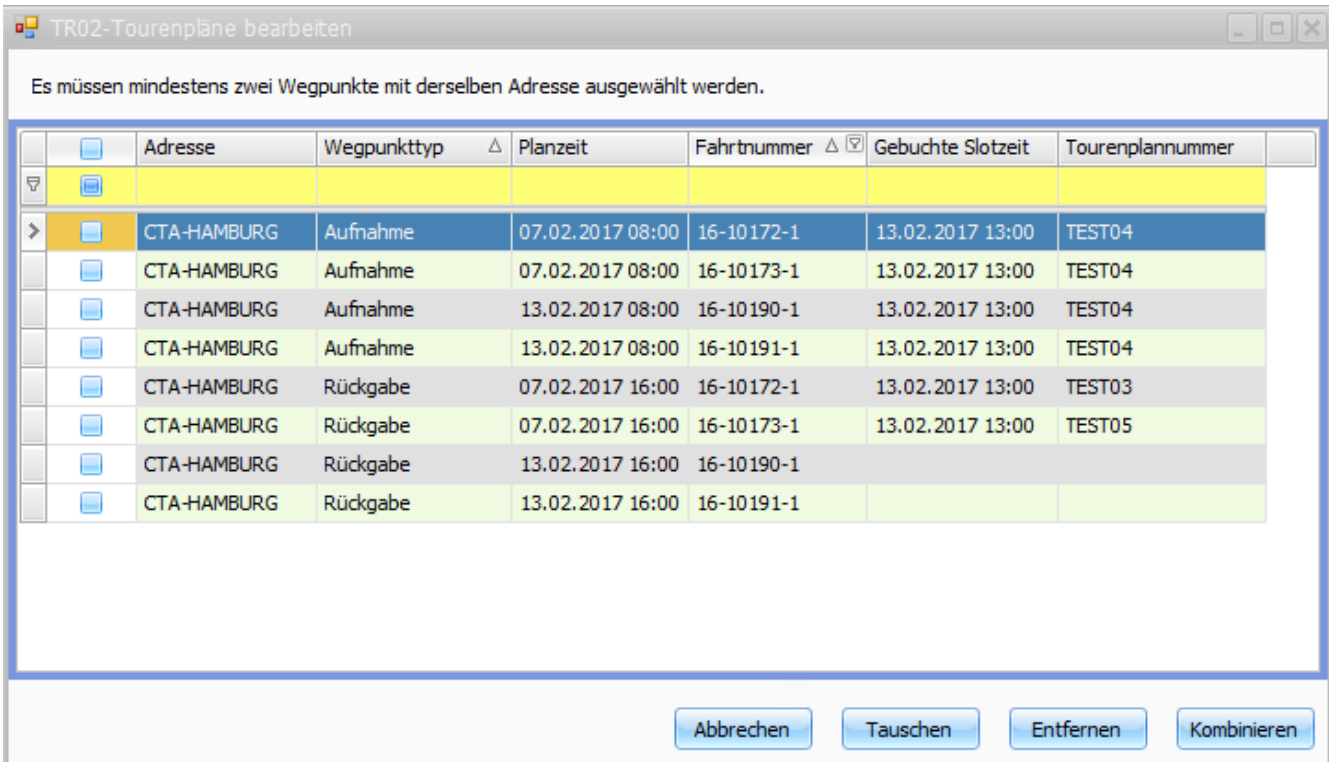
TR02-Tourenpläne bearbeiten

Es müssen mindestens zwei Wegpunkte mit derselben Adresse ausgewählt werden.

| | Adresse | Wegpunkttyp | Planzeit | Fahrtnummer | Gebuchte Slotzeit | Tourenplannummer |
|---|---|---|---|---|---|---|
| | | | | | | |
| | CTA-HAMBURG | Aufnahme | 07.02.2017 08:00 | 16-10172-1 | 13.02.2017 13:00 | TEST04 |
| | CTA-HAMBURG | Aufnahme | 07.02.2017 08:00 | 16-10173-1 | 13.02.2017 13:00 | TEST04 |
| | CTA-HAMBURG | Aufnahme | 13.02.2017 08:00 | 16-10190-1 | 13.02.2017 13:00 | TEST04 |
| | CTA-HAMBURG | Aufnahme | 13.02.2017 08:00 | 16-10191-1 | 13.02.2017 13:00 | TEST04 |
| | CTA-HAMBURG | Rückgabe | 07.02.2017 16:00 | 16-10172-1 | 13.02.2017 13:00 | TEST03 |
| | CTA-HAMBURG | Rückgabe | 07.02.2017 16:00 | 16-10173-1 | 13.02.2017 13:00 | TEST05 |
| | CTA-HAMBURG | Rückgabe | 13.02.2017 16:00 | 16-10190-1 | | |
| | CTA-HAMBURG | Rückgabe | 13.02.2017 16:00 | 16-10191-1 | | |

Abbrechen Tauschen Entfernen Kombinieren